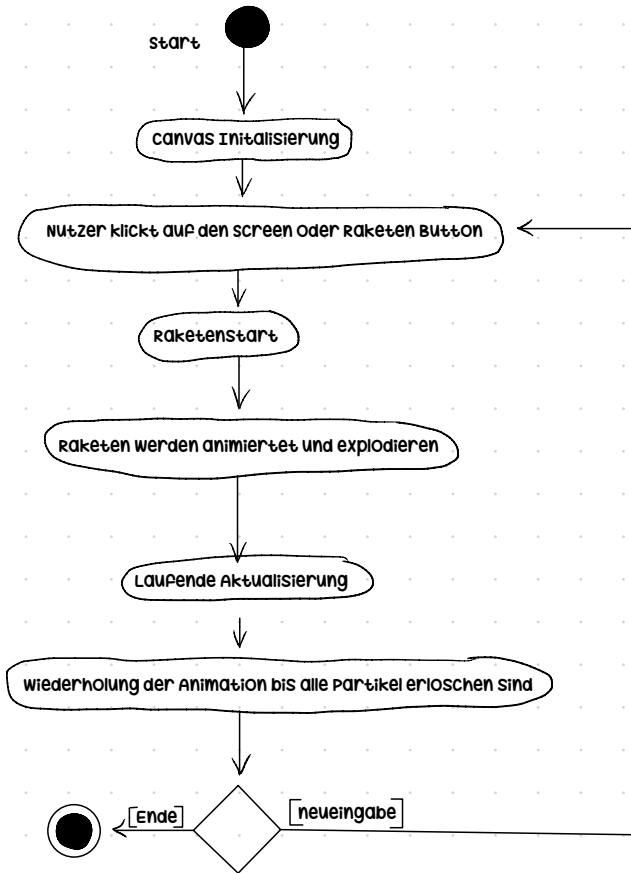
start

Canvas Initalisierung

Nutzer klickt auf den Screen oder Raketen Button

Raketenstart

Raketen werden animiertet und explodieren

Laufende Aktualisierung

Wiederholung der Animation bis alle Partikel erloschen sind

[Ende]

[neueingabe]